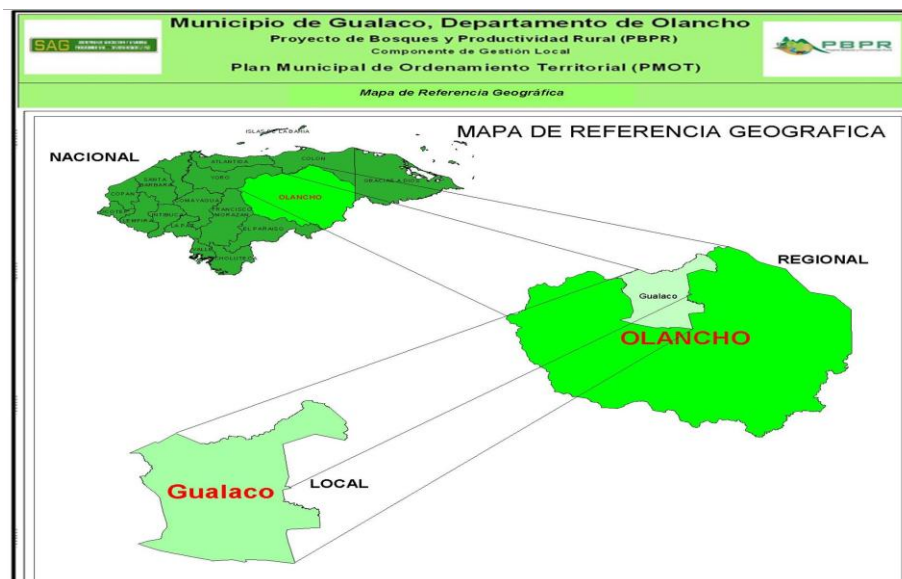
SAG

Municipio de Gualaco, Departamento de Olancho
Proyecto de Bosques y Productividad Rural (PBPR)
Componente de Gestión Local
Plan Municipal de Ordenamiento Territorial (PMOT)

PBPR

Mapa de Referencia Geográfica

MAPA DE REFERENCIA GEOGRAFICA

NACIONAL

ISLAS DE LA BAHIA
ATLANTIDA
COLON
GRACIAS A DIOS
CORTES
SANTA BARBARA
YORO
OLANCHO
COPAN
COMAYAGUA
FRANCISCO MORAZAN
INTIBUCA
LEMPIRA
LA PAZ
EL PARAISO
CHOLUTECA

REGIONAL

Gualaco

OLANCHO

Gualaco

LOCAL